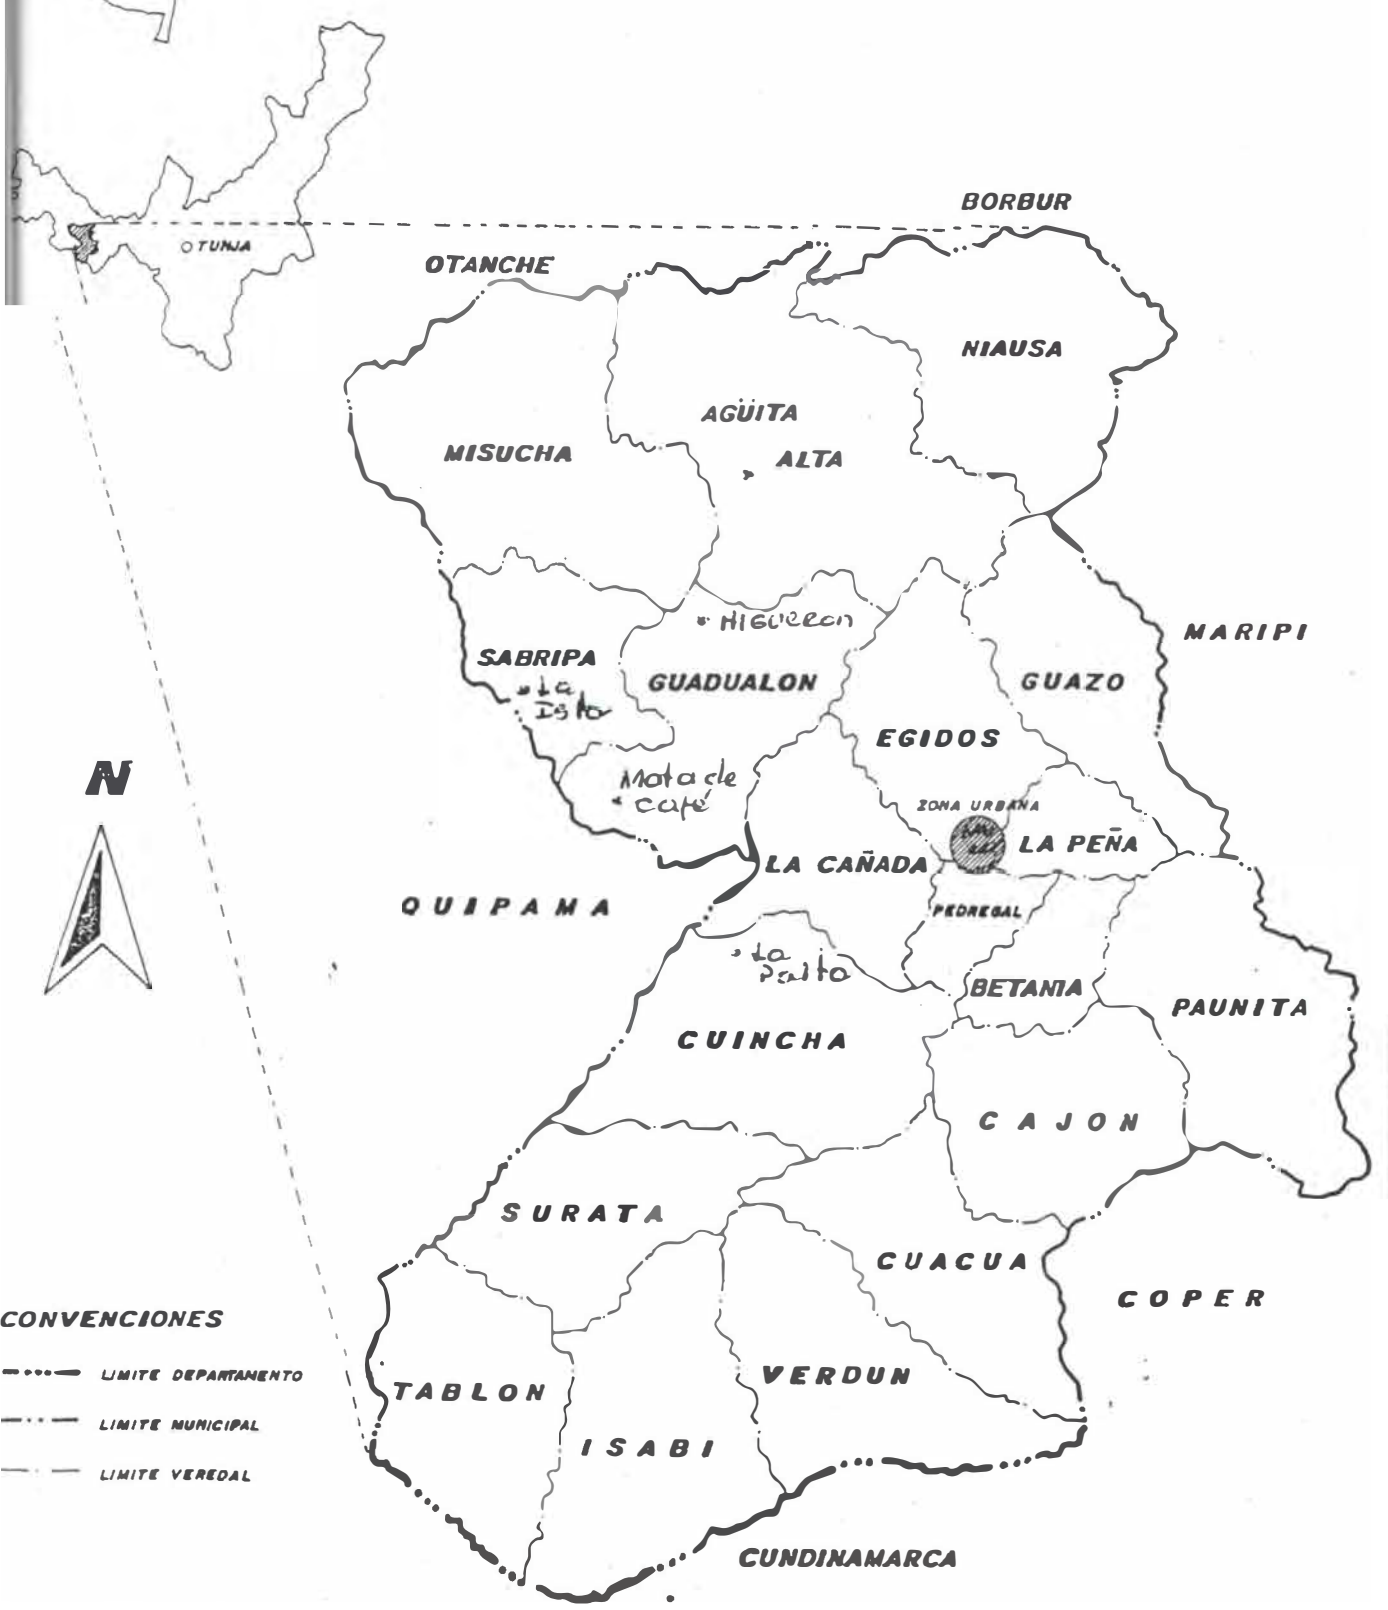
BORBUR

TUNJA

OTANCHE

NIAUSA

AGÜITA

ALTA

MISUCHA

Higueron

MARIPI

SABRIPA

La Isla

GUADUALON

GUAZO

EGIDOS

N

Mata de café

ZONA URBANA

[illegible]

LA PEÑA

LA CAÑADA

QUIPAMA

PEDREGAL

La Palta

BETANIA

PAUNITA

CUINCHA

CAJON

SURATA

CUACUA

COPER

CONVENCIONES

LIMITE DEPARTAMENTO

LIMITE MUNICIPAL

LIMITE VEREDAL

TABLON

VERDUN

ISABI

CUNDINAMARCA